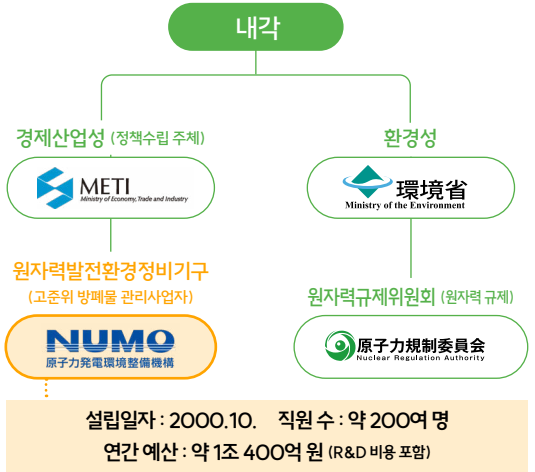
내각

경제산업성 (정책수립 주체)

METI
Ministry of Economy, Trade and Industry

환경성

環境省
Ministry of the Environment

원자력발전환경정비기구
(고준위 방폐물 관리사업자)

NUMO
原子力発電環境整備機構

원자력규제위원회 (원자력 규제)

原子力規制委員会
Nuclear Regulation Authority

설립일자 : 2000.10.   직원 수 : 약 200여 명
연간 예산 : 약 1조 400억 원 (R&D 비용 포함)